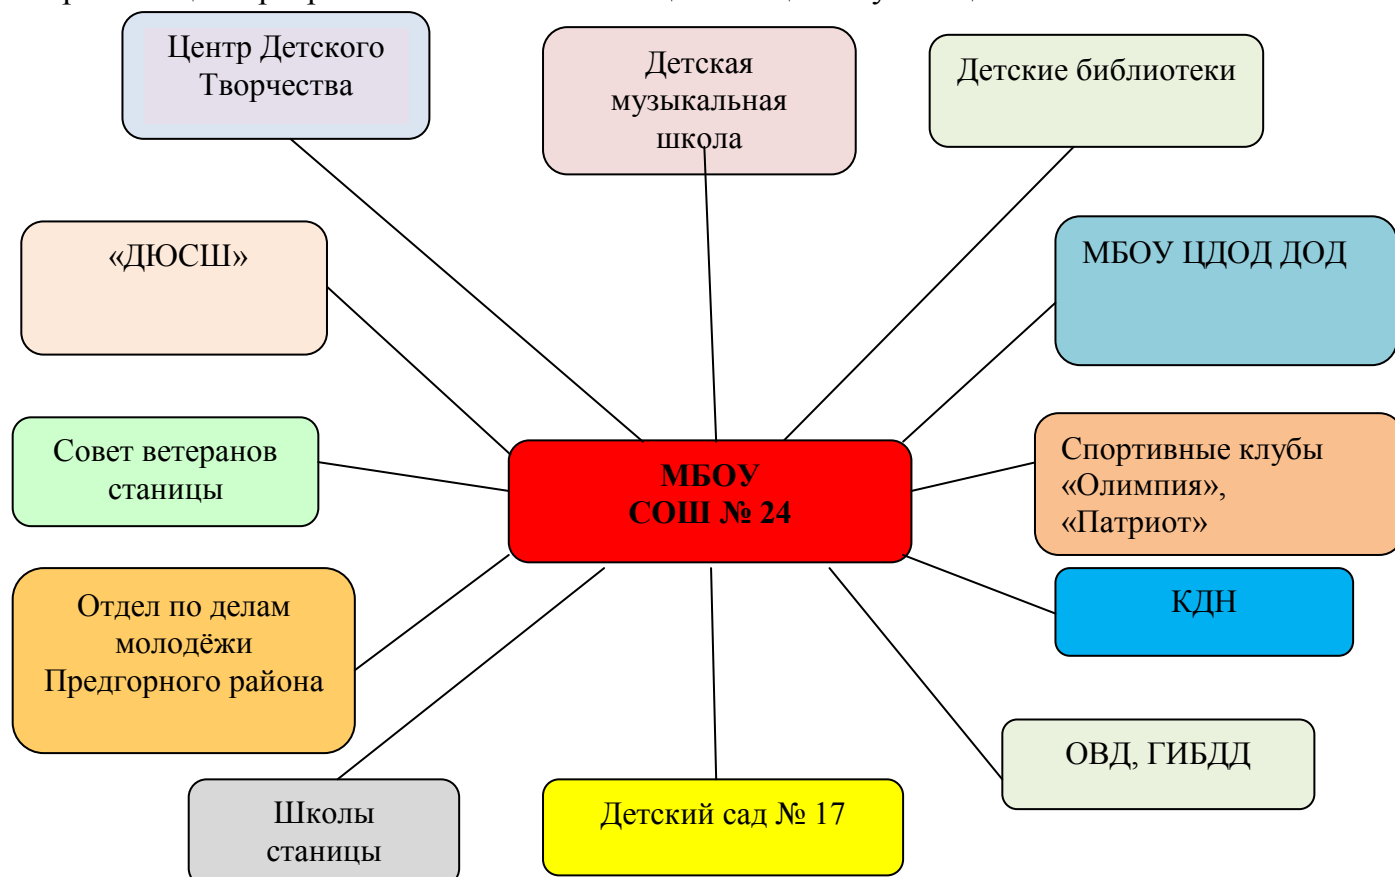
Центр Детского Творчества

Детская музыкальная школа

Детские библиотеки

«ДЮСШ»

МБОУ ЦДОД ДОД

Совет ветеранов станицы

МБОУ СОШ № 24

Спортивные клубы «Олимпия», «Патриот»

КДН

Отдел по делам молодёжи Предгорного района

ОВД, ГИБДД

Школы станицы

Детский сад № 17